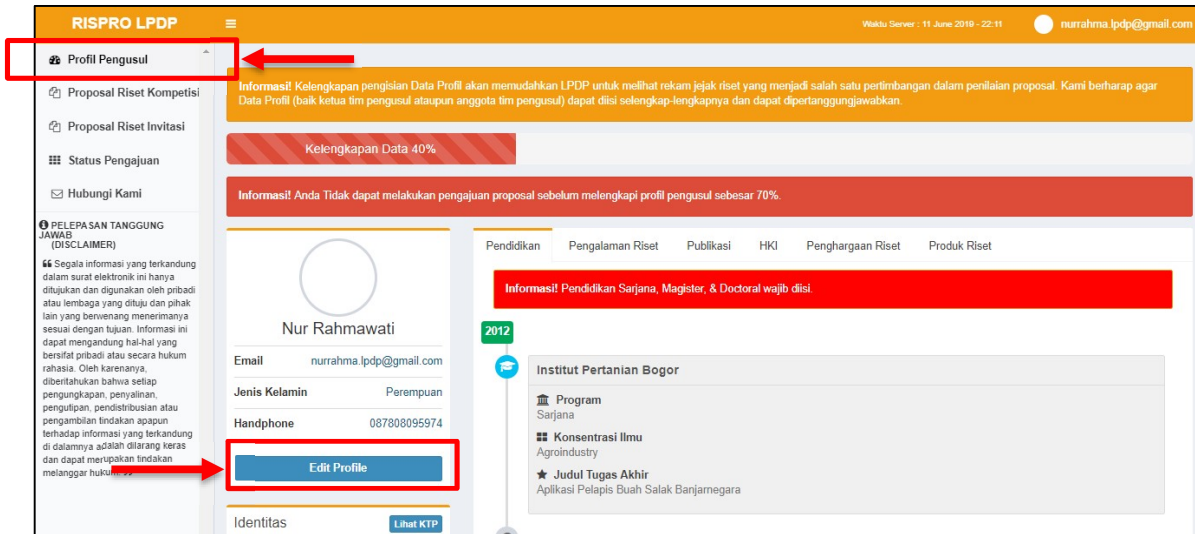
RISPRO LPDP

Waktu Server : 11 June 2019 - 22:11

nurrahma.lpdp@gmail.com

Profil Pengusul

Proposal Riset Kompetisi

Proposal Riset Invitasi

Status Pengajuan

Hubungi Kami

PELEPASAN TANGGUNG JAWAB (DISCLAIMER)

Segala informasi yang terkandung dalam surat elektronik ini hanya ditujukan dan digunakan oleh pribadi atau lembaga yang dituju dan pihak lain yang berwenang menerimanya sesuai dengan tujuan. Informasi ini dapat mengandung hal-hal yang bersifat pribadi atau secara hukum rahasia. Oleh karenanya, diberitahukan bahwa setiap pengungkapan, penyalinan, pengutipan, pendistribusian atau pengambilan tindakan apapun terhadap informasi yang terkandung di dalamnya adalah dilarang keras dan dapat merupakan tindakan melanggar hukum. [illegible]

Informasi! Kelengkapan pengisian Data Profil akan memudahkan LPDP untuk melihat rekam jejak riset yang menjadi salah satu pertimbangan dalam penilaian proposal. Kami berharap agar Data Profil (baik ketua tim pengusul ataupun anggota tim pengusul) dapat diisi selengkap-lengkapnya dan dapat dipertanggungjawabkan.

Kelengkapan Data 40%

Informasi! Anda Tidak dapat melakukan pengajuan proposal sebelum melengkapi profil pengusul sebesar 70%.

Nur Rahmawati

Email nurrahma.lpdp@gmail.com

Jenis Kelamin Perempuan

Handphone 087808095974

Edit Profile

Identitas

Lihat KTP

Pendidikan Pengalaman Riset Publikasi HKI Penghargaan Riset Produk Riset

Informasi! Pendidikan Sarjana, Magister, & Doctoral wajib diisi.

2012

Institut Pertanian Bogor

Program
Sarjana

Konsentrasi Ilmu
Agroindustry

Judul Tugas Akhir
Aplikasi Pelapis Buah Salak Banjarnegara